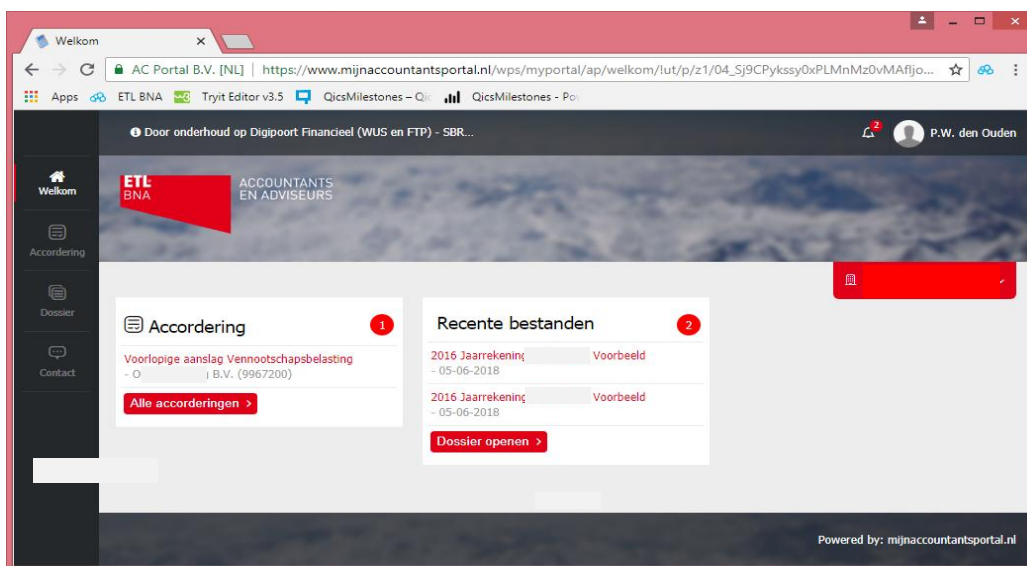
Welkom ×

AC Portal B.V. [NL] | https://www.mijnaccountantsportal.nl/wps/myportal/ap/welkom/!ut/p/z1/04_Sj9CPykssy0xPLMnMz0vMAfljo...

Apps ETL BNA Tryit Editor v3.5 QicsMilestones – Qi QicsMilestones - Po

Door onderhoud op Digipoort Financieel (WUS en FTP) - SBR...

2 P.W. den Ouden

Welkom

Accordering

Dossier

Contact

ETL BNA ACCOUNTANTS EN ADVISEURS

Accordering 1

Voorlopige aanslag Vennootschapsbelasting - O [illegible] B.V. (9967200)

Alle accorderingen >

Recente bestanden 2

2016 Jaarrekening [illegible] Voorbeeld - 05-06-2018

2016 Jaarrekening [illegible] Voorbeeld - 05-06-2018

Dossier openen >

Powered by: mijnaccountantsportal.nl